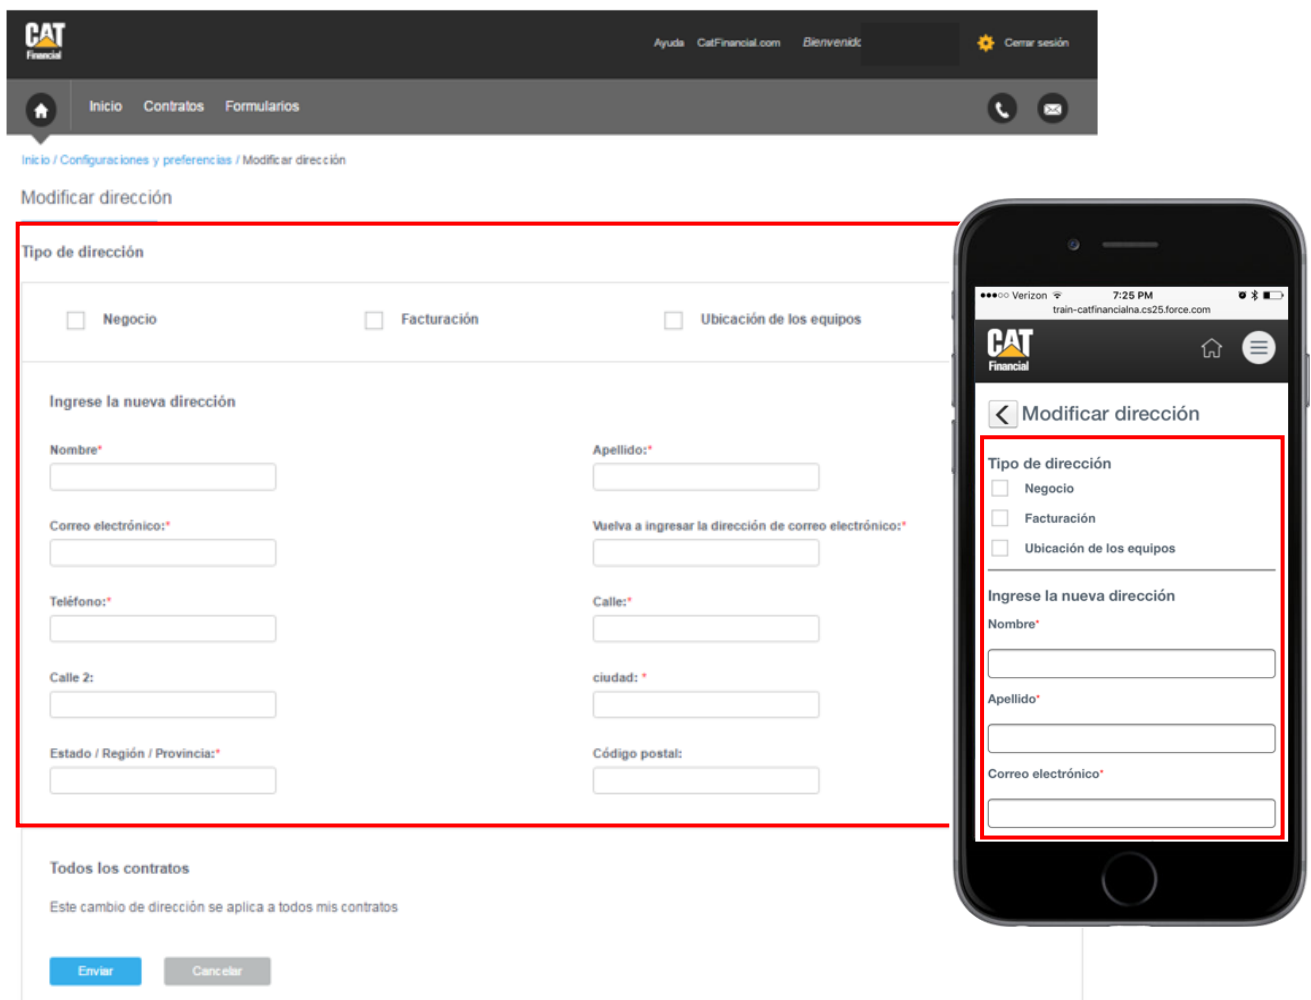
CAT Financial

Ayuda CatFinancial.com Bienvenido Cerrar sesión

Inicio Contratos Formularios

Inicio / Configuraciones y preferencias / Modificar dirección

Modificar dirección

Tipo de dirección

Negocio Facturación Ubicación de los equipos

Ingrese la nueva dirección

Nombre*

Apellido:*

Correo electrónico:*

Vuelva a ingresar la dirección de correo electrónico:*

Teléfono:*

Calle:*

Calle 2:

ciudad: *

Estado / Región / Provincia:*

Código postal:

Todos los contratos

Este cambio de dirección se aplica a todos mis contratos

Enviar Cancelar

●●●○○ Verizon 7:25 PM

train-catfinancialna.cs25.force.com

CAT Financial

Modificar dirección

Tipo de dirección

Negocio

Facturación

Ubicación de los equipos

Ingrese la nueva dirección

Nombre*

Apellido*

Correo electrónico*